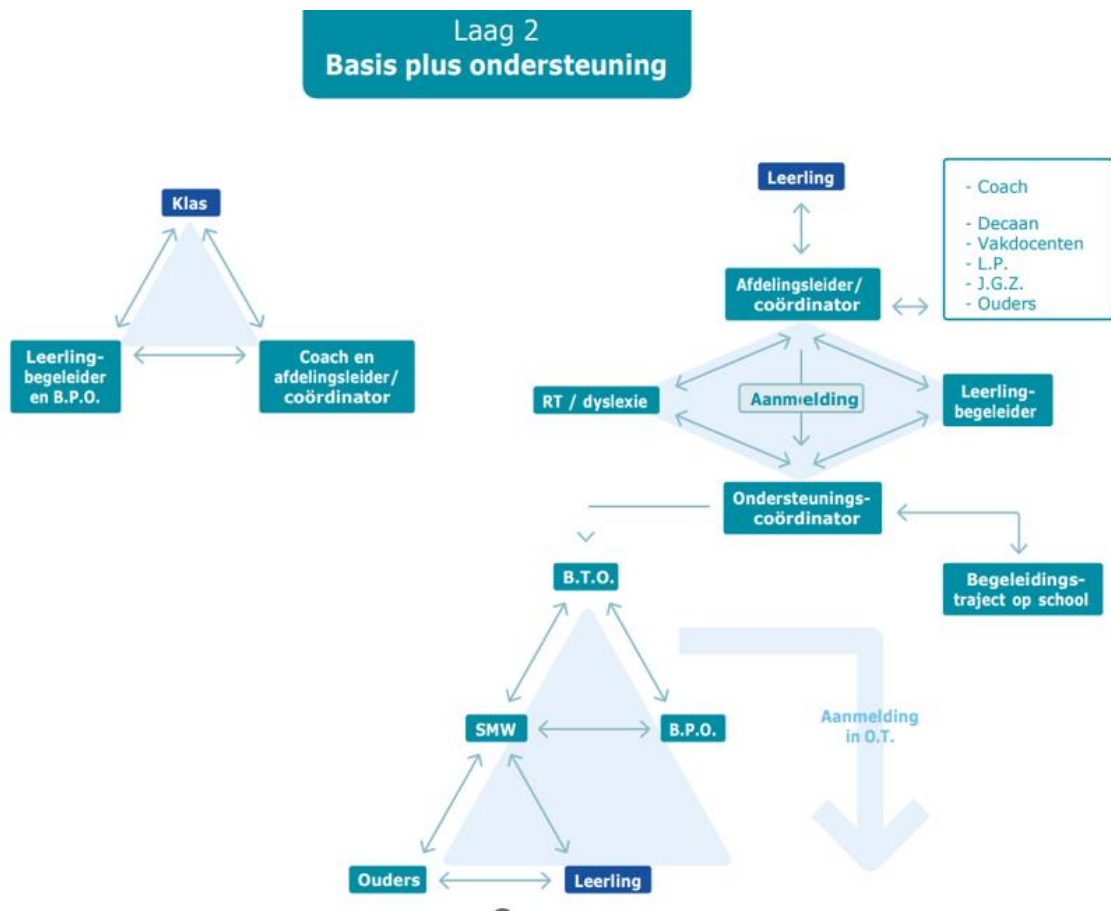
Laag 2
Basis plus ondersteuning

Klas

Leerlingbegeleider en B.P.O.

Coach en afdelingsleider/ coördinator

Leerling

Afdelingsleider/ coördinator

- Coach
- Decaan
- Vakdocenten
- L.P.
- J.G.Z.
- Ouders

RT / dyslexie

Aanmelding

Leerlingbegeleider

Ondersteuningscoördinator

Begeleidingstraject op school

B.T.O.

SMW

B.P.O.

Aanmelding in O.T.

Ouders

Leerling